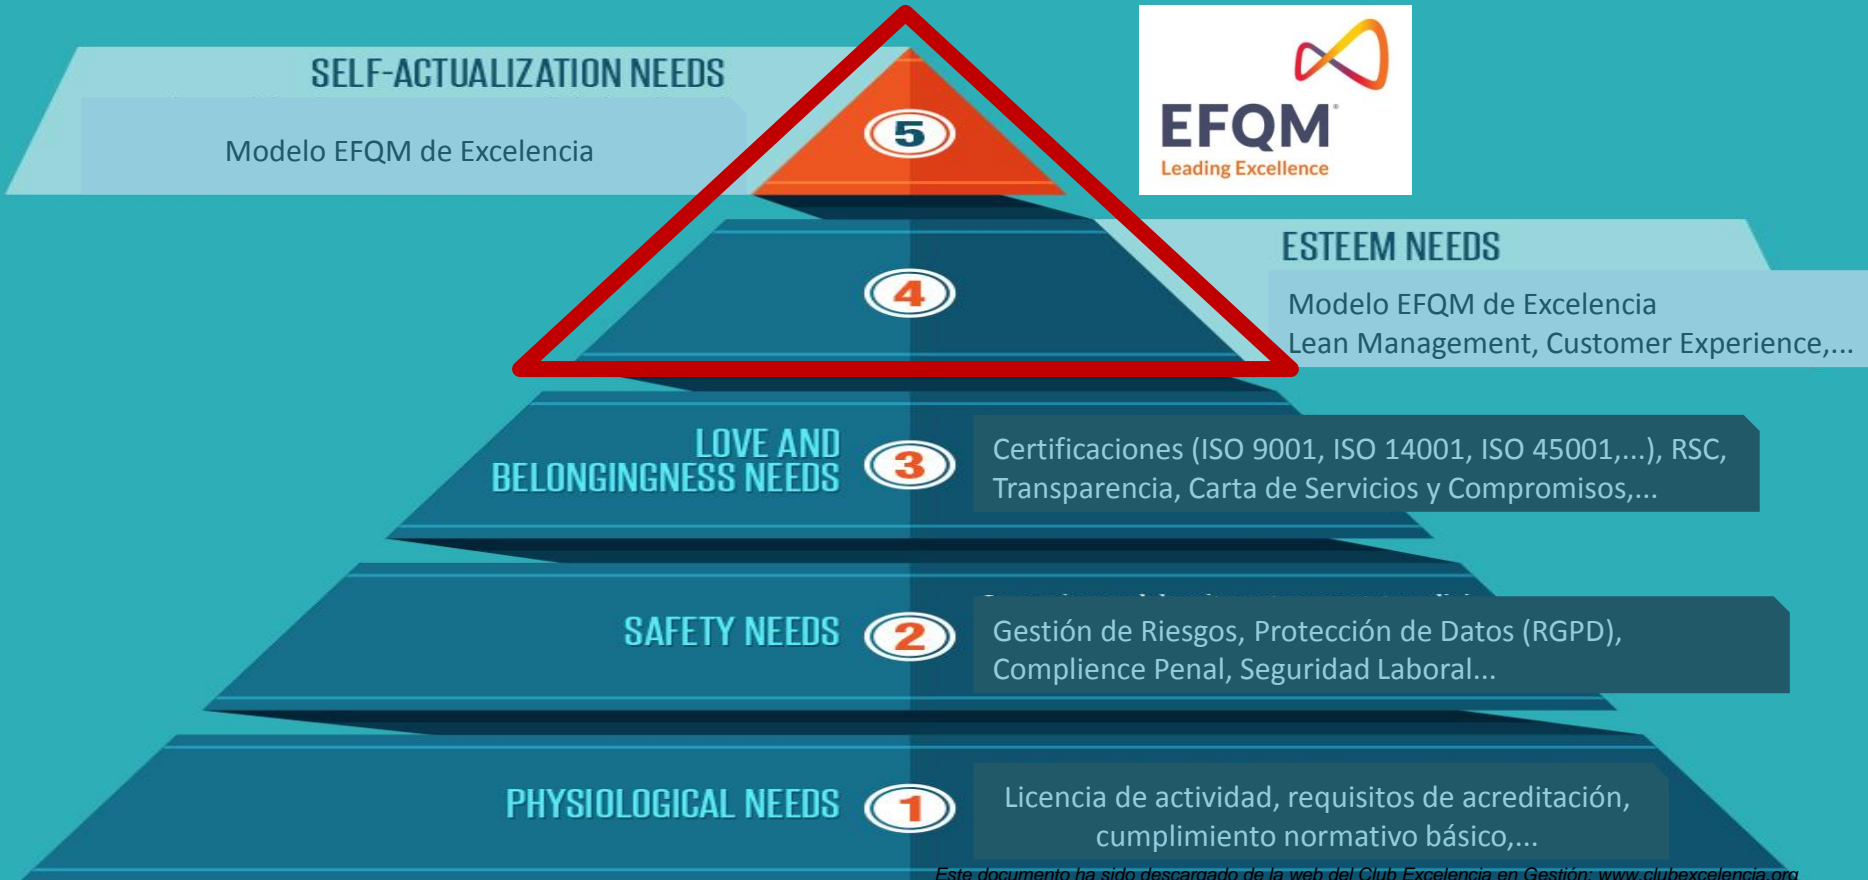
SELF-ACTUALIZATION NEEDS

Modelo EFQM de Excelencia

5

EFQM
Leading Excellence

ESTEEM NEEDS

4

Modelo EFQM de Excelencia
Lean Management, Customer Experience,...

LOVE AND BELONGINGNESS NEEDS

3

Certificaciones (ISO 9001, ISO 14001, ISO 45001,...), RSC, Transparencia, Carta de Servicios y Compromisos,...

SAFETY NEEDS

2

Gestión de Riesgos, Protección de Datos (RGPD), Complience Penal, Seguridad Laboral...

PHYSIOLOGICAL NEEDS

1

Licencia de actividad, requisitos de acreditación, cumplimiento normativo básico,...

Este documento ha sido descargado de la web del Club Excelencia en Gestión: www.clubexcelencia.org